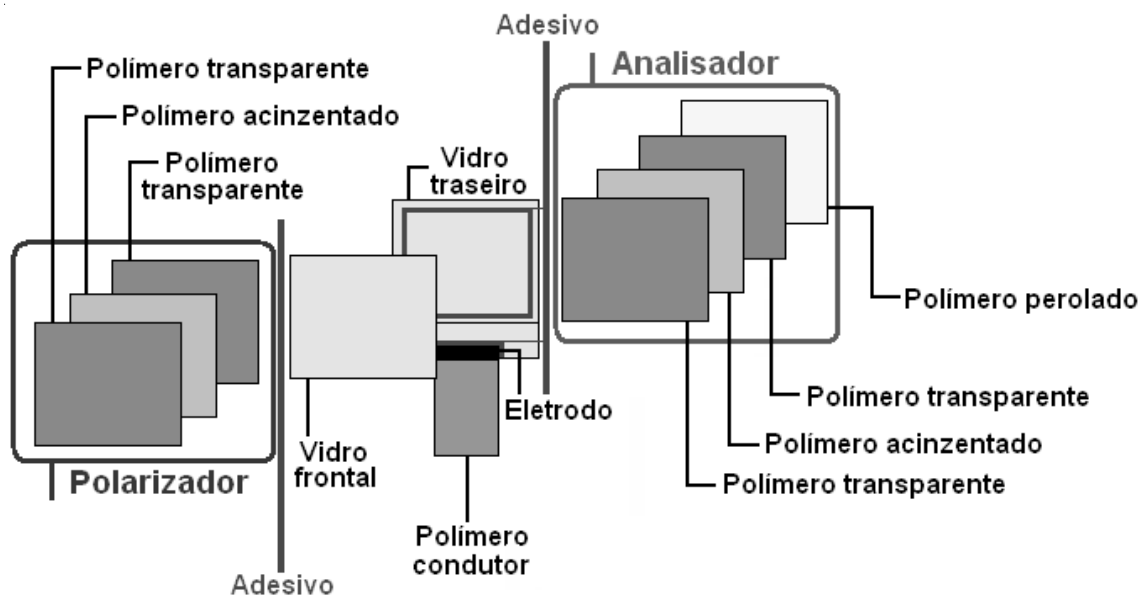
Adesivo

Polímero transparente

Polímero acinzentado

Polímero transparente

Analisador

Vidro traseiro

Polímero perolado

Polímero transparente

Polímero acinzentado

Polímero transparente

Eletrodo

Vidro frontal

Polarizador

Polímero condutor

Adesivo